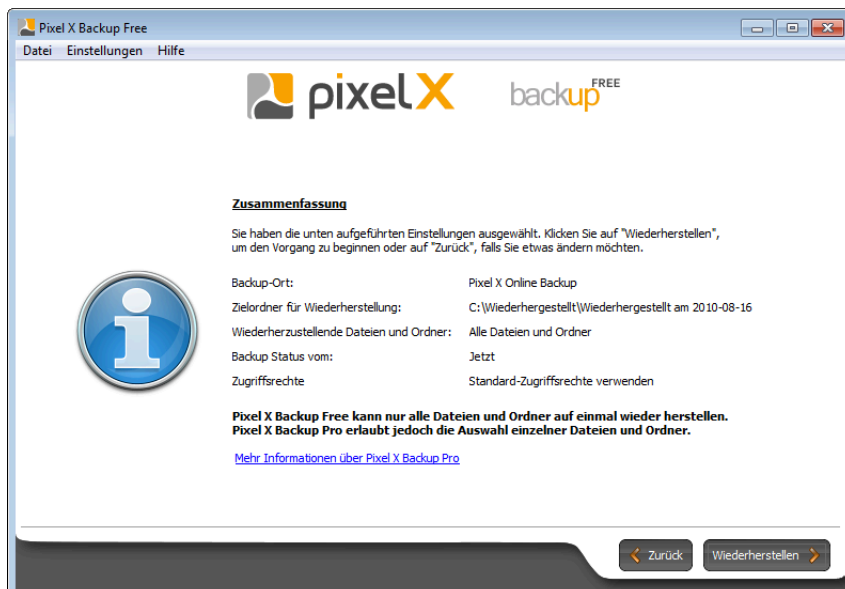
Pixel X Backup Free

Datei Einstellungen Hilfe

pixel X backup FREE

Zusammenfassung

Sie haben die unten aufgeführten Einstellungen ausgewählt. Klicken Sie auf "Wiederherstellen", um den Vorgang zu beginnen oder auf "Zurück", falls Sie etwas ändern möchten.

| | |
|---|---|
| Backup-Ort: | Pixel X Online Backup |
| Zielordner für Wiederherstellung: | C:\Wiederhergestellt\Wiederhergestellt am 2010-08-16 |
| Wiederherzustellende Dateien und Ordner: | Alle Dateien und Ordner |
| Backup Status vom: | Jetzt |
| Zugriffsrechte | Standard-Zugriffsrechte verwenden |

Pixel X Backup Free kann nur alle Dateien und Ordner auf einmal wieder herstellen. Pixel X Backup Pro erlaubt jedoch die Auswahl einzelner Dateien und Ordner.

Mehr Informationen über Pixel X Backup Pro

Zurück Wiederherstellen